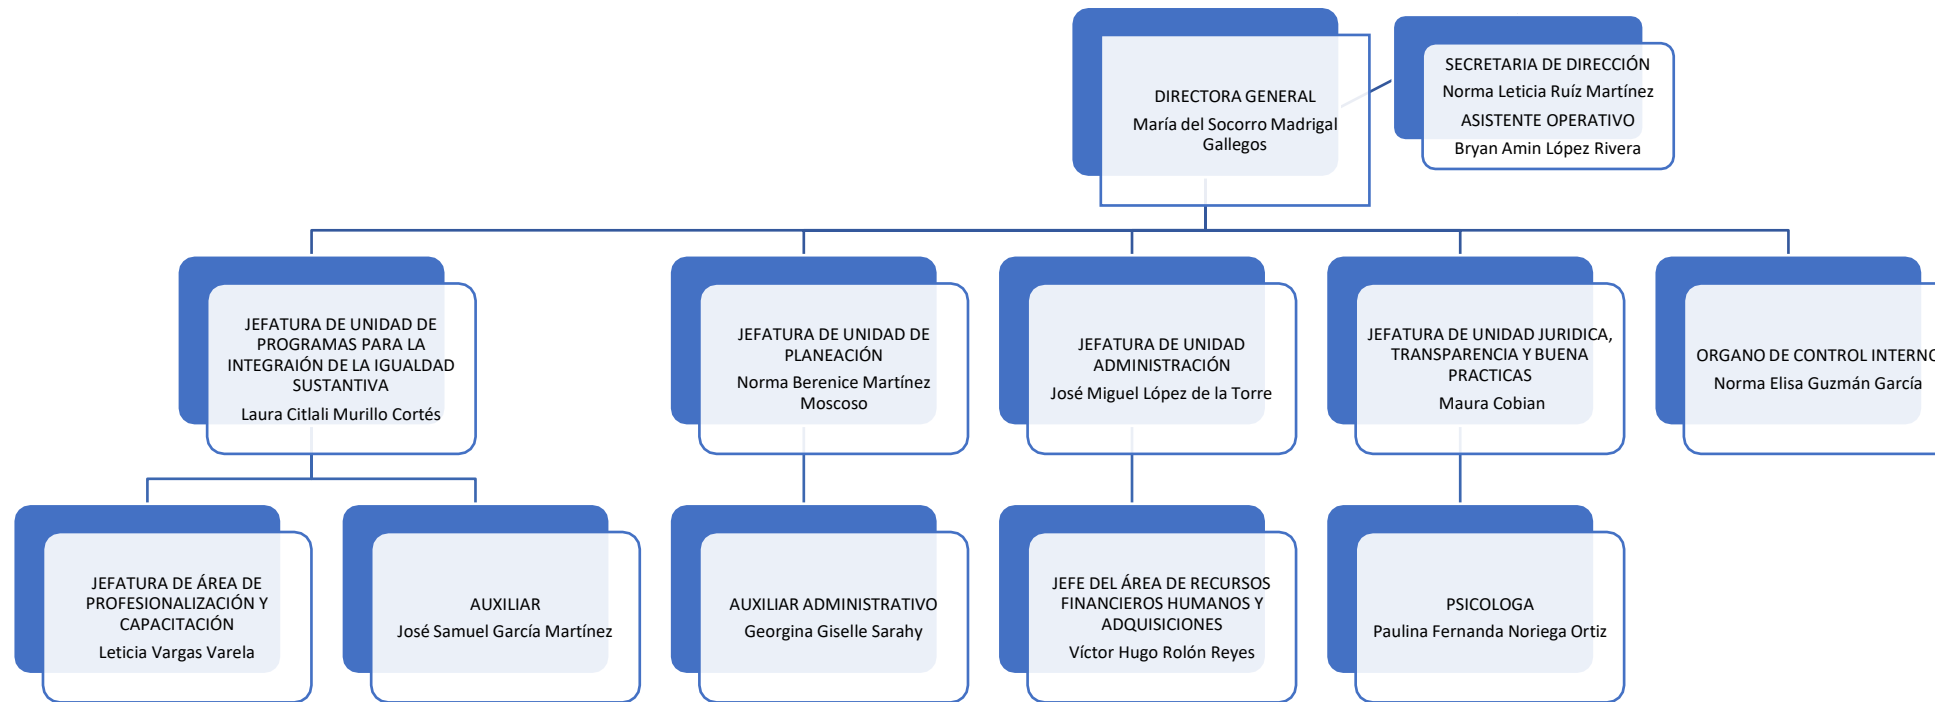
DIRECTORA GENERAL
María del Socorro Madrigal Gallegos

SECRETARIA DE DIRECCIÓN
Norma Leticia Ruíz Martínez
ASISTENTE OPERATIVO
Bryan Amin López Rivera

JEFATURA DE UNIDAD DE PROGRAMAS PARA LA INTEGRAIÓN DE LA IGUALDAD SUSTANTIVA
Laura Citlali Murillo Cortés

JEFATURA DE UNIDAD DE PLANEACIÓN
Norma Berenice Martínez Moscoso

JEFATURA DE UNIDAD ADMINISTRACIÓN
José Miguel López de la Torre

JEFATURA DE UNIDAD JURIDICA, TRANSPARENCIA Y BUENA PRACTICAS
Maura Cobian

ORGANO DE CONTROL INTERN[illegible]
Norma Elisa Guzmán García

JEFATURA DE ÁREA DE PROFESIONALIZACIÓN Y CAPACITACIÓN
Leticia Vargas Varela

AUXILIAR
José Samuel García Martínez

AUXILIAR ADMINISTRATIVO
Georgina Giselle Sarahy

JEFE DEL ÁREA DE RECURSOS FINANCIEROS HUMANOS Y ADQUISICIONES
Víctor Hugo Rolón Reyes

PSICOLOGA
Paulina Fernanda Noriega Ortiz